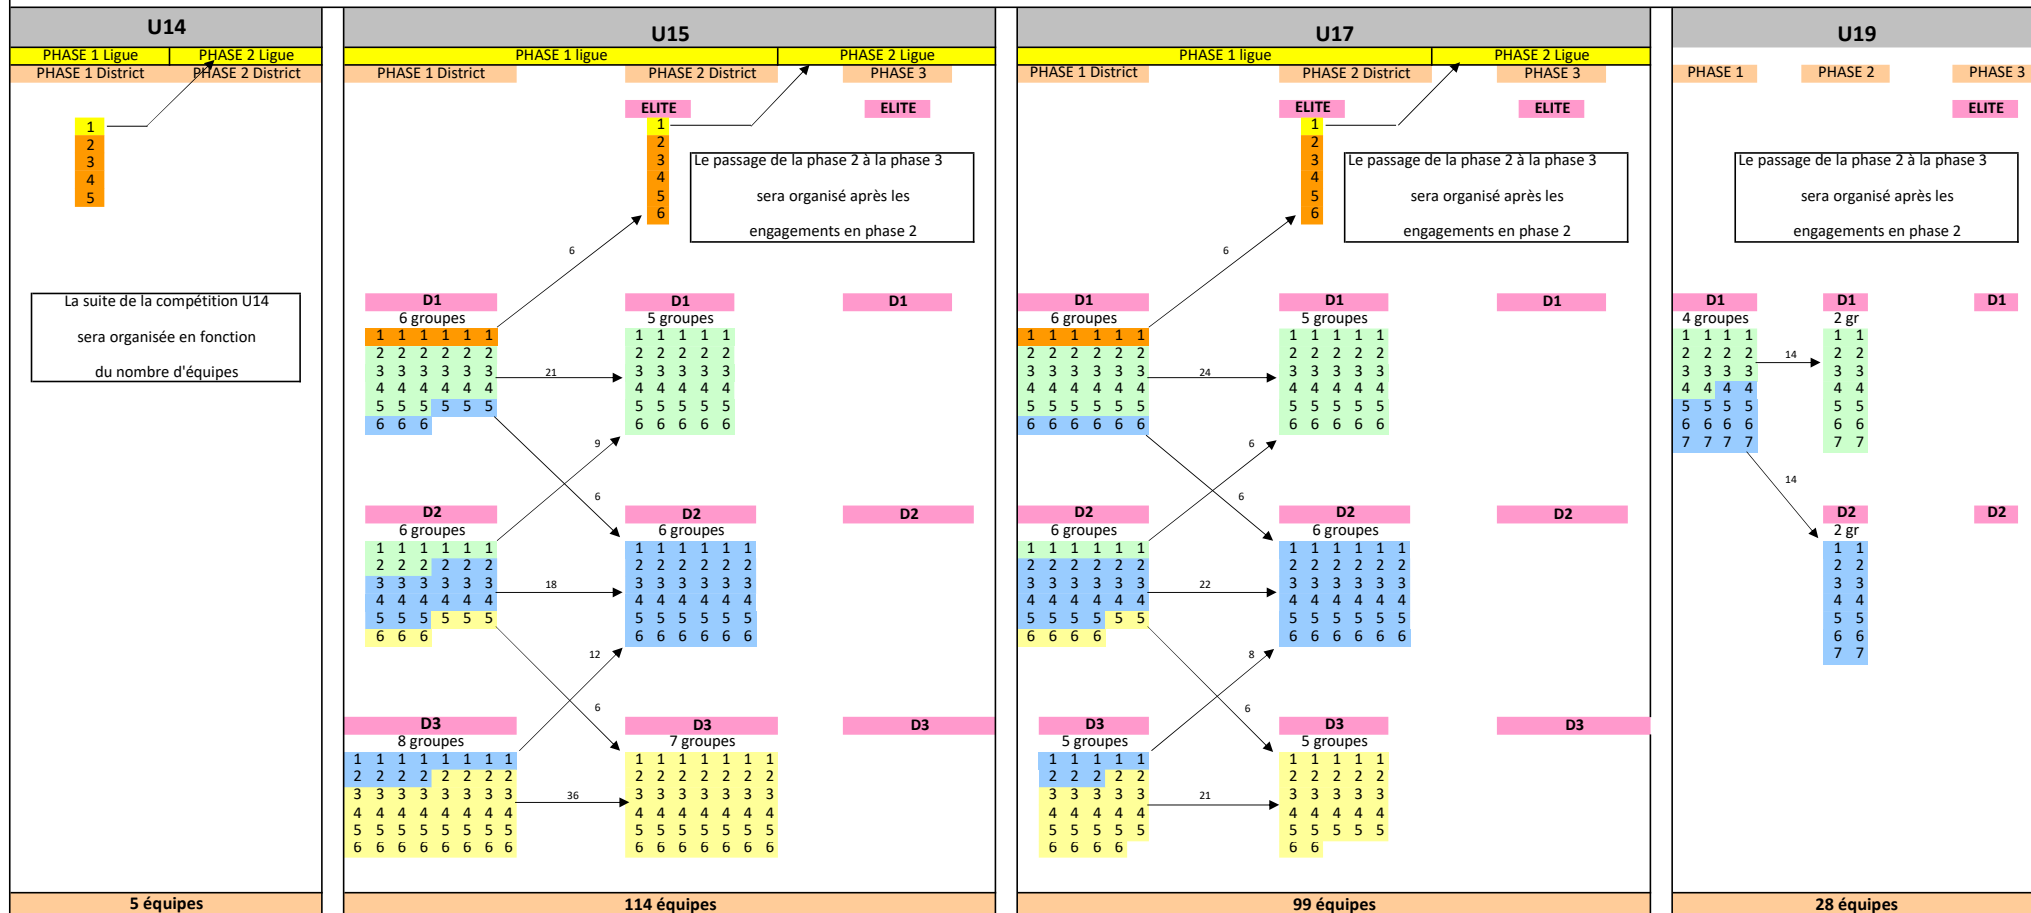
U14

PHASE 1 Ligue | PHASE 2 Ligue
PHASE 1 District | PHASE 2 District

1
2
3
4
5

La suite de la compétition U14 sera organisée en fonction du nombre d'équipes

5 équipes

U15

PHASE 1 ligue | PHASE 2 Ligue
PHASE 1 District | PHASE 2 District | PHASE 3

ELITE | ELITE

1
2
3
4
5
6

Le passage de la phase 2 à la phase 3 sera organisé après les engagements en phase 2

6

D1 | D1 | D1
6 groupes | 5 groupes

| | | | | |
|---|---|---|---|---|---|
| 1 | 1 | 1 | 1 | 1 | 1 |
| 2 | 2 | 2 | 2 | 2 | 2 |
| 3 | 3 | 3 | 3 | 3 | 3 |
| 4 | 4 | 4 | 4 | 4 | 4 |
| 5 | 5 | 5 | 5 | 5 | 5 |
| 6 | 6 | 6 | | | |

21

| | | | | |
|---|---|---|---|---|
| 1 | 1 | 1 | 1 | 1 |
| 2 | 2 | 2 | 2 | 2 |
| 3 | 3 | 3 | 3 | 3 |
| 4 | 4 | 4 | 4 | 4 |
| 5 | 5 | 5 | 5 | 5 |
| 6 | 6 | 6 | 6 | 6 |

9
6

D2 | D2 | D2
6 groupes | 6 groupes

| | | | | | |
|---|---|---|---|---|---|
| 1 | 1 | 1 | 1 | 1 | 1 |
| 2 | 2 | 2 | 2 | 2 | 2 |
| 3 | 3 | 3 | 3 | 3 | 3 |
| 4 | 4 | 4 | 4 | 4 | 4 |
| 5 | 5 | 5 | 5 | 5 | 5 |
| 6 | 6 | 6 | | | |

18

| | | | | | |
|---|---|---|---|---|---|
| 1 | 1 | 1 | 1 | 1 | 1 |
| 2 | 2 | 2 | 2 | 2 | 2 |
| 3 | 3 | 3 | 3 | 3 | 3 |
| 4 | 4 | 4 | 4 | 4 | 4 |
| 5 | 5 | 5 | 5 | 5 | 5 |
| 6 | 6 | 6 | 6 | 6 | 6 |

12
6

D3 | D3 | D3
8 groupes | 7 groupes

| | | | | | | | |
|---|---|---|---|---|---|---|---|
| 1 | 1 | 1 | 1 | 1 | 1 | 1 | 1 |
| 2 | 2 | 2 | 2 | 2 | 2 | 2 | 2 |
| 3 | 3 | 3 | 3 | 3 | 3 | 3 | 3 |
| 4 | 4 | 4 | 4 | 4 | 4 | 4 | 4 |
| 5 | 5 | 5 | 5 | 5 | 5 | 5 | 5 |
| 6 | 6 | 6 | 6 | 6 | 6 | 6 | 6 |

36

| | | | | | | |
|---|---|---|---|---|---|---|
| 1 | 1 | 1 | 1 | 1 | 1 | 1 |
| 2 | 2 | 2 | 2 | 2 | 2 | 2 |
| 3 | 3 | 3 | 3 | 3 | 3 | 3 |
| 4 | 4 | 4 | 4 | 4 | 4 | 4 |
| 5 | 5 | 5 | 5 | 5 | 5 | 5 |
| 6 | 6 | 6 | 6 | 6 | 6 | 6 |

114 équipes

U17

PHASE 1 ligue | PHASE 2 Ligue
PHASE 1 District | PHASE 2 District | PHASE 3

ELITE | ELITE

1
2
3
4
5
6

Le passage de la phase 2 à la phase 3 sera organisé après les engagements en phase 2

6

D1 | D1 | D1
6 groupes | 5 groupes

| | | | | | |
|---|---|---|---|---|---|
| 1 | 1 | 1 | 1 | 1 | 1 |
| 2 | 2 | 2 | 2 | 2 | 2 |
| 3 | 3 | 3 | 3 | 3 | 3 |
| 4 | 4 | 4 | 4 | 4 | 4 |
| 5 | 5 | 5 | 5 | 5 | 5 |
| 6 | 6 | 6 | 6 | 6 | 6 |

24

| | | | | |
|---|---|---|---|---|
| 1 | 1 | 1 | 1 | 1 |
| 2 | 2 | 2 | 2 | 2 |
| 3 | 3 | 3 | 3 | 3 |
| 4 | 4 | 4 | 4 | 4 |
| 5 | 5 | 5 | 5 | 5 |
| 6 | 6 | 6 | 6 | 6 |

6
6

D2 | D2 | D2
6 groupes | 6 groupes

| | | | | | |
|---|---|---|---|---|---|
| 1 | 1 | 1 | 1 | 1 | 1 |
| 2 | 2 | 2 | 2 | 2 | 2 |
| 3 | 3 | 3 | 3 | 3 | 3 |
| 4 | 4 | 4 | 4 | 4 | 4 |
| 5 | 5 | 5 | 5 | 5 | 5 |
| 6 | 6 | 6 | 6 | | |

22

| | | | | | |
|---|---|---|---|---|---|
| 1 | 1 | 1 | 1 | 1 | 1 |
| 2 | 2 | 2 | 2 | 2 | 2 |
| 3 | 3 | 3 | 3 | 3 | 3 |
| 4 | 4 | 4 | 4 | 4 | 4 |
| 5 | 5 | 5 | 5 | 5 | 5 |
| 6 | 6 | 6 | 6 | 6 | 6 |

8
6

D3 | D3 | D3
5 groupes | 5 groupes

| | | | | |
|---|---|---|---|---|
| 1 | 1 | 1 | 1 | 1 |
| 2 | 2 | 2 | 2 | 2 |
| 3 | 3 | 3 | 3 | 3 |
| 4 | 4 | 4 | 4 | 4 |
| 5 | 5 | 5 | 5 | 5 |
| 6 | 6 | 6 | 6 | |

21

| | | | | |
|---|---|---|---|---|
| 1 | 1 | 1 | 1 | 1 |
| 2 | 2 | 2 | 2 | 2 |
| 3 | 3 | 3 | 3 | 3 |
| 4 | 4 | 4 | 4 | 4 |
| 5 | 5 | 5 | 5 | 5 |
| 6 | 6 | | | |

99 équipes

U19

PHASE 1 | PHASE 2 | PHASE 3

ELITE

Le passage de la phase 2 à la phase 3 sera organisé après les engagements en phase 2

D1 | D1 | D1
4 groupes | 2 gr

| | | | |
|---|---|---|---|
| 1 | 1 | 1 | 1 |
| 2 | 2 | 2 | 2 |
| 3 | 3 | 3 | 3 |
| 4 | 4 | 4 | 4 |
| 5 | 5 | 5 | 5 |
| 6 | 6 | 6 | 6 |
| 7 | 7 | 7 | 7 |

14

| | |
|---|---|
| 1 | 1 |
| 2 | 2 |
| 3 | 3 |
| 4 | 4 |
| 5 | 5 |
| 6 | 6 |
| 7 | 7 |

14

D2 | D2
2 gr

| | |
|---|---|
| 1 | 1 |
| 2 | 2 |
| 3 | 3 |
| 4 | 4 |
| 5 | 5 |
| 6 | 6 |
| 7 | 7 |

28 équipes